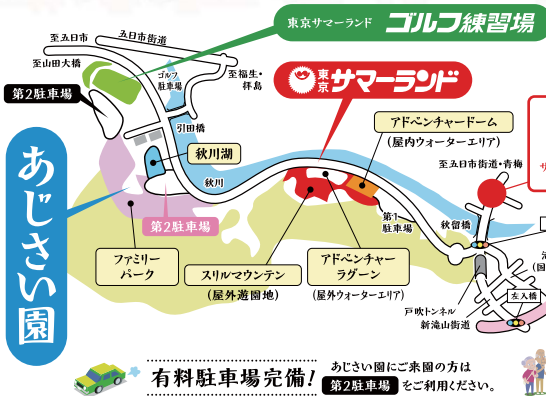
東京サマーランド ゴルフ練習場

至五日市
五日市街道
至山田大橋
ゴルフ駐車場
至福生・拝島
第2駐車場
引田橋
あじさい園
秋川湖
秋川
東京サマーランド
アドベンチャードーム
(屋内ウォーターエリア)
至五日市街道・青梅
サ
第2駐車場
第1駐車場
秋留橋
ファミリーパーク
スリルマウンテン
(屋外遊園地)
アドベンチャーラグーン
(屋外ウォーターエリア)
戸吹トンネル
新滝山街道
左入橋

有料駐車場完備!
あじさい園にご来園の方は
第2駐車場 をご利用ください。